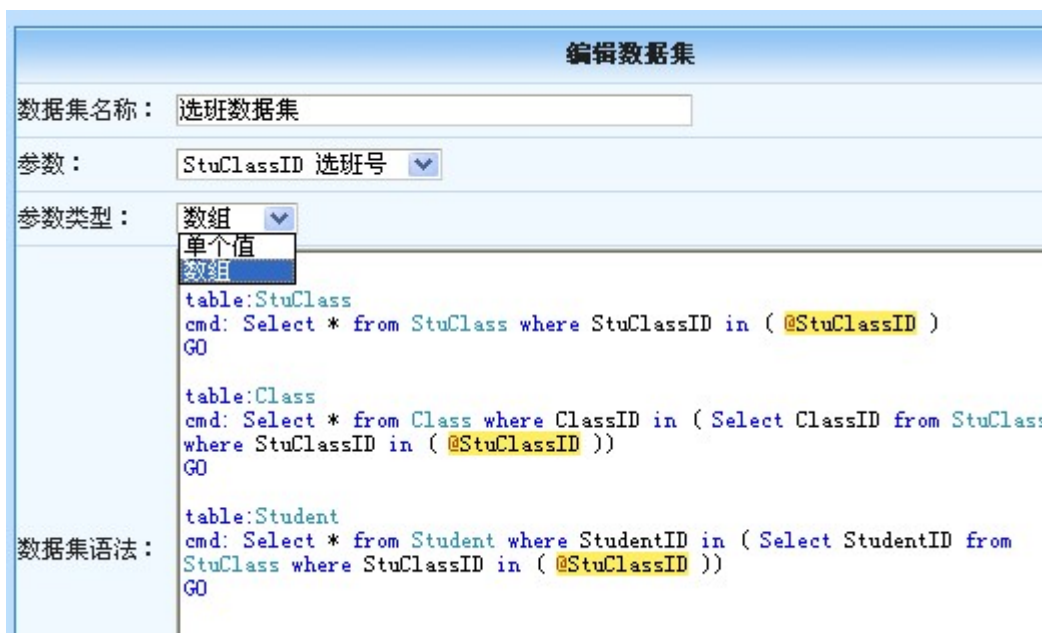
编辑数据集

数据集名称： 选班数据集

参数： StuClassID 选班号

参数类型： 数组

单个值
数组

table:StuClass
cmd: Select * from StuClass where StuClassID in ( @StuClassID )
GO

table:Class
cmd: Select * from Class where ClassID in ( Select ClassID from StuClass where StuClassID in ( @StuClassID ))
GO

table:Student
cmd: Select * from Student where StudentID in ( Select StudentID from StuClass where StuClassID in ( @StuClassID ))
GO

数据集语法：